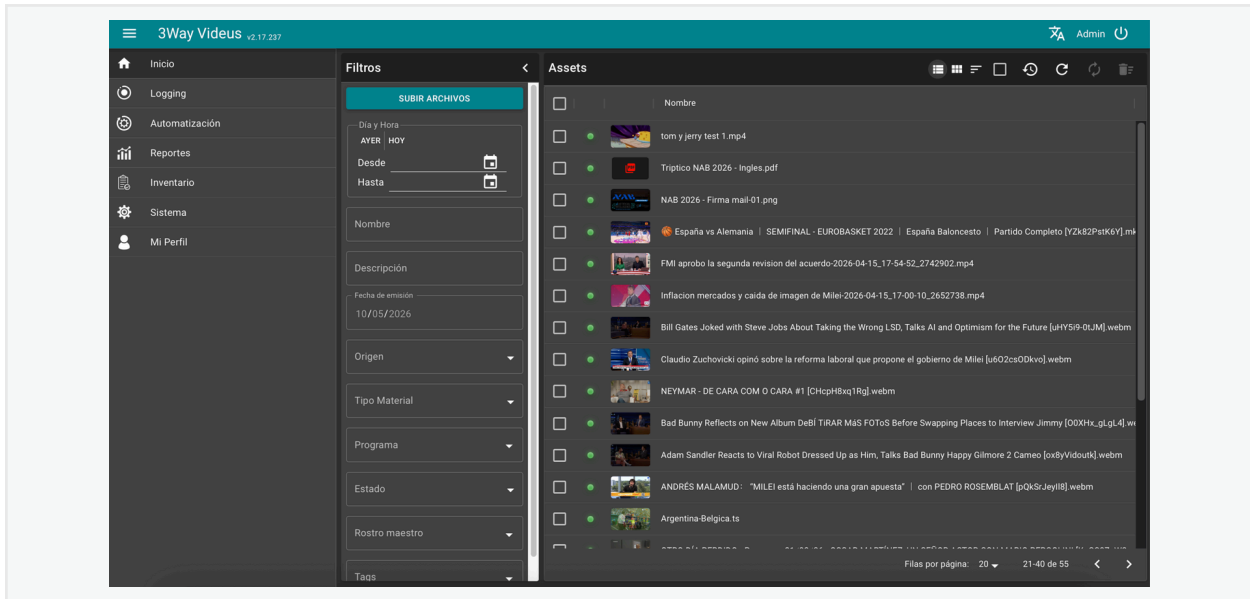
3Way Videus v2.17.237

Admin

Inicio
Logging
Automatización
Reportes
Inventario
Sistema
Mi Perfil

Filtros

SUBIR ARCHIVOS

Día y Hora
AYER HOY
Desde
Hasta

Nombre

Descripción

Fecha de emisión
10/05/2026

Origen

Tipo Material

Programa

Estado

Rostro maestro

Tags

Assets

Nombre

tom y jerry test 1.mp4
Triptico NAB 2026 - Ingles.pdf
NAB 2026 - Firma mail-01.png
España vs Alemania | SEMIFINAL - EUROBASKET 2022 | España Baloncesto | Partido Completo [YZk82PstK6Y].mk
FMI aprobo la segunda revision del acuerdo-2026-04-15_17-54-52_2742902.mp4
Inflacion mercados y caida de imagen de Milei-2026-04-15_17-00-10_2652738.mp4
Bill Gates Joked with Steve Jobs About Taking the Wrong LSD, Talks AI and Optimism for the Future [uHY5i9-0tJM].webm
Claudio Zuchovicki opinó sobre la reforma laboral que propone el gobierno de Milei [u6O2csODkvo].webm
NEYMAR - DE CARA COM O CARA #1 [CHcpH8xq1Rg].webm
Bad Bunny Reflects on New Album DeBÍ TiRAR MáS FOToS Before Swapping Places to Interview Jimmy [O0XHx_gLgL4].we
Adam Sandler Reacts to Viral Robot Dressed Up as Him, Talks Bad Bunny Happy Gilmore 2 Cameo [ox8yVidoutk].webm
ANDRÉS MALAMUD: "MILEI está haciendo una gran apuesta" | con PEDRO ROSEMBLAT [pQkSrJeylI8].webm
Argentina-Belgica.ts
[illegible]

Filas por página: 20 21-40 de 55